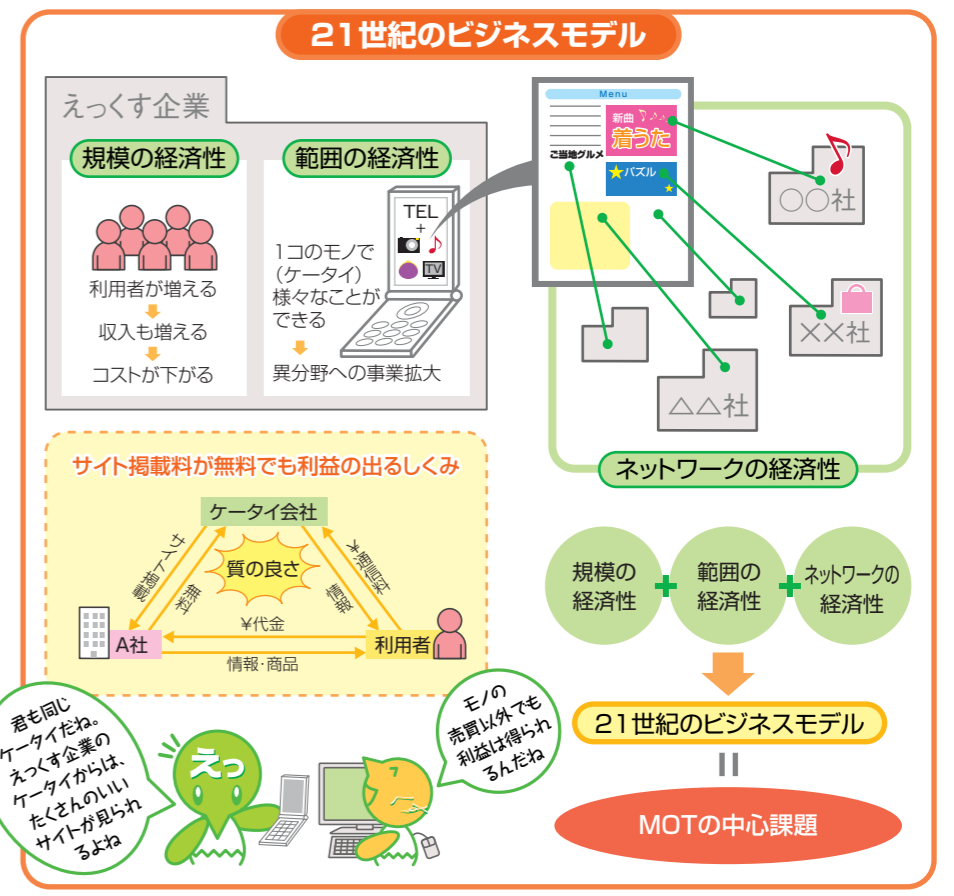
21世紀のビジネスモデル

えっくす企業

規模の経済性

利用者が増える
収入も増える
コストが下がる

範囲の経済性

TEL
+
TV

1コのモノで（ケータイ）様々なことができる
異分野への事業拡大

Menu
新曲
着うた
ご当地グルメ
パズル

○○社
××社
△△社

ネットワークの経済性

サイト掲載料が無料でも利益の出るしくみ

ケータイ会社
質の良さ
サイト掲載
無料
通話料
情報
A社
¥代金
情報・商品
利用者

規模の経済性 + 範囲の経済性 + ネットワークの経済性

21世紀のビジネスモデル
||
MOTの中心課題

君も同じケータイだね。えっくす企業のケータイからは、たくさんのいいサイトが見られるよね

えっ

モノの売買以外でも利益は得られるんだね